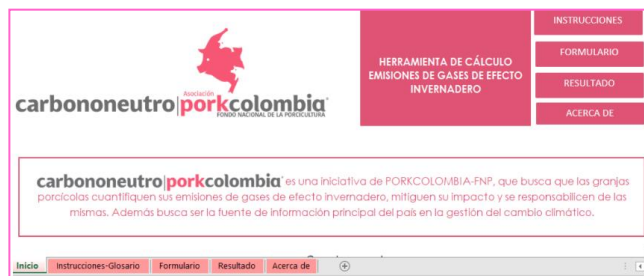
Asociación
carbononeutro|porkcolombia
FONDO NACIONAL DE LA PORCICULTURA

HERRAMIENTA DE CÁLCULO EMISIONES DE GASES DE EFECTO INVERNADERO

INSTRUCCIONES

FORMULARIO

RESULTADO

ACERCA DE

carbononeutro|porkcolombia es una iniciativa de PORKCOLOMBIA-FNP, que busca que las granjas porcícolas cuantifiquen sus emisiones de gases de efecto invernadero, mitiguen su impacto y se responsabilicen de las mismas. Además busca ser la fuente de información principal del país en la gestión del cambio climático.

Inicio | Instrucciones-Glosario | Formulario | Resultado | Acerca de